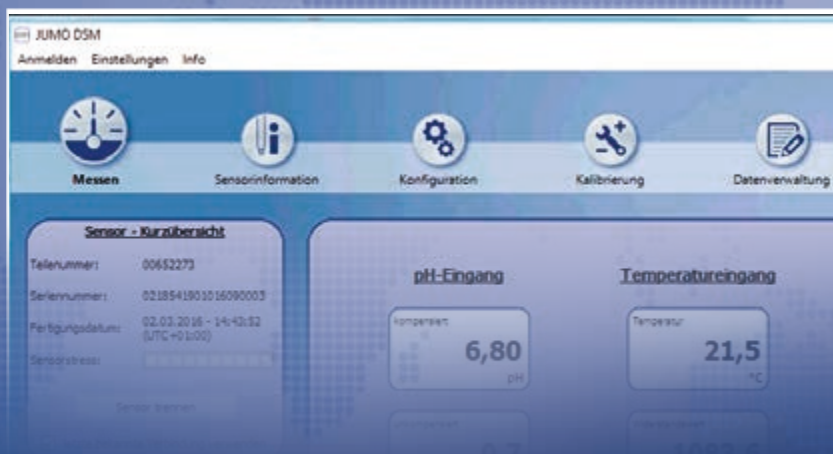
JUMO DSM

Anmelden Einstellungen Info

Messen

Sensorinformation

Konfiguration

Kalibrierung

Datenverwaltung

Sensor - Kurzübersicht

| | |
|---|---|
| Teilenummer: | 00652273 |
| Seriennummer: | 0218541901016090003 |
| Fertigungsdatum: | 02.03.2016 - 14:43:52 (UTC +01:00) |
| Sensorstress: | |

Sensor trennen

pH-Eingang

Temperatureingang

kompensiert

6,80

pH

Temperatur

21,5

°C

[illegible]

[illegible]